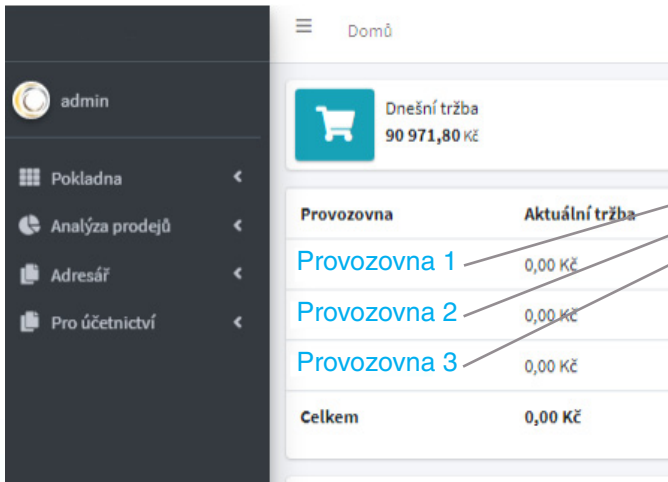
admin

Pokladna

Analýza prodejů

Adresář

Pro účetnictví

Domů

Dnešní tržba
90 971,80 Kč

| Provozovna | Aktuální tržba |
|---|---|
| Provozovna 1 | 0,00 Kč |
| Provozovna 2 | 0,00 Kč |
| Provozovna 3 | 0,00 Kč |
| Celkem | 0,00 Kč |